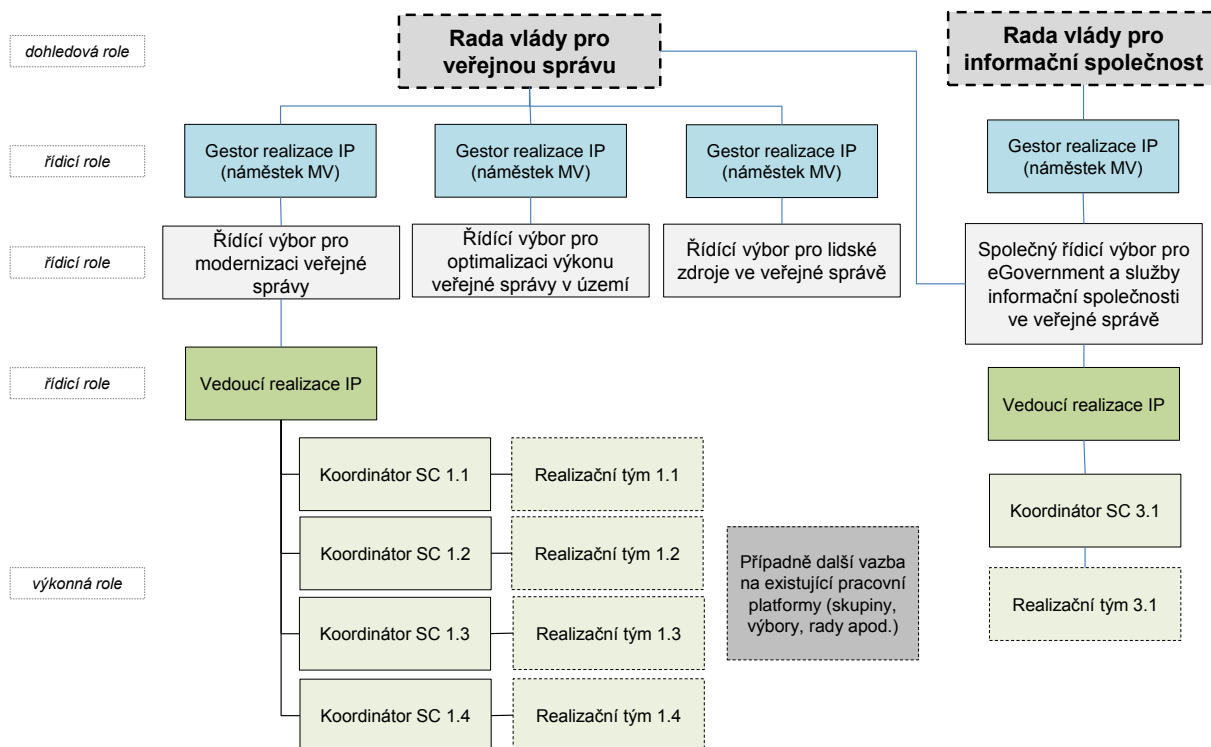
dohledová role

Rada vlády pro veřejnou správu

Rada vlády pro informační společnost

řídicí role

Gestor realizace IP (náměstek MV)

Gestor realizace IP (náměstek MV)

Gestor realizace IP (náměstek MV)

Gestor realizace IP (náměstek MV)

řídicí role

Řídící výbor pro modernizaci veřejné správy

Řídící výbor pro optimalizaci výkonu veřejné správy v území

Řídící výbor pro lidské zdroje ve veřejné správě

Společný řídicí výbor pro eGovernment a služby informační společnosti ve veřejné správě

řídicí role

Vedoucí realizace IP

Vedoucí realizace IP

Koordinátor SC 1.1

Realizační tým 1.1

Koordinátor SC 3.1

Koordinátor SC 1.2

Realizační tým 1.2

Případně další vazba na existující pracovní platformy (skupiny, výbory, rady apod.)

výkonná role

Realizační tým 3.1

Koordinátor SC 1.3

Realizační tým 1.3

Koordinátor SC 1.4

Realizační tým 1.4